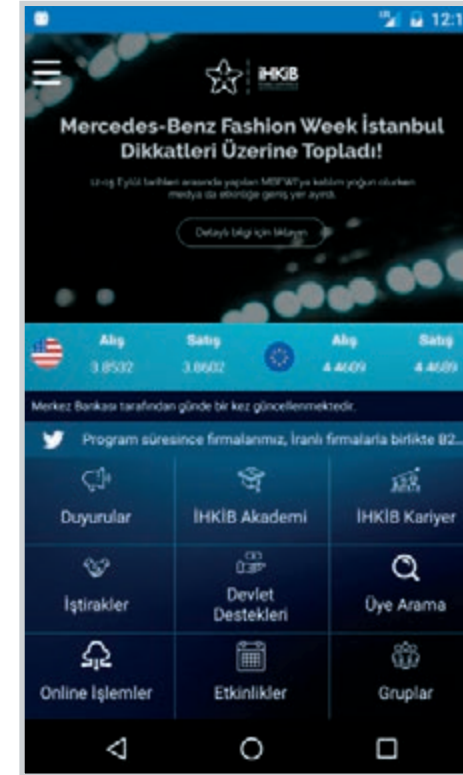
12:1

İHKİB

Mercedes-Benz Fashion Week İstanbul Dikkatleri Üzerine Topladı!

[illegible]

Detaylı bilgi için tıklayın

| | Alış | Satış | | Alış | Satış |
|---|---|---|---|---|---|
| | 3.8532 | 3.8602 | | 4.4609 | 4.4689 |

Merkez Bankası tarafından günde bir kez güncellenmektedir.

Program süresince firmalarımız, İranlı firmalarla birlikte B2...

Duyurular

İHKİB Akademi

İHKİB Kariyer

İştirakler

Devlet Destekleri

Üye Arama

Online İşlemler

Etkinlikler

Gruplar